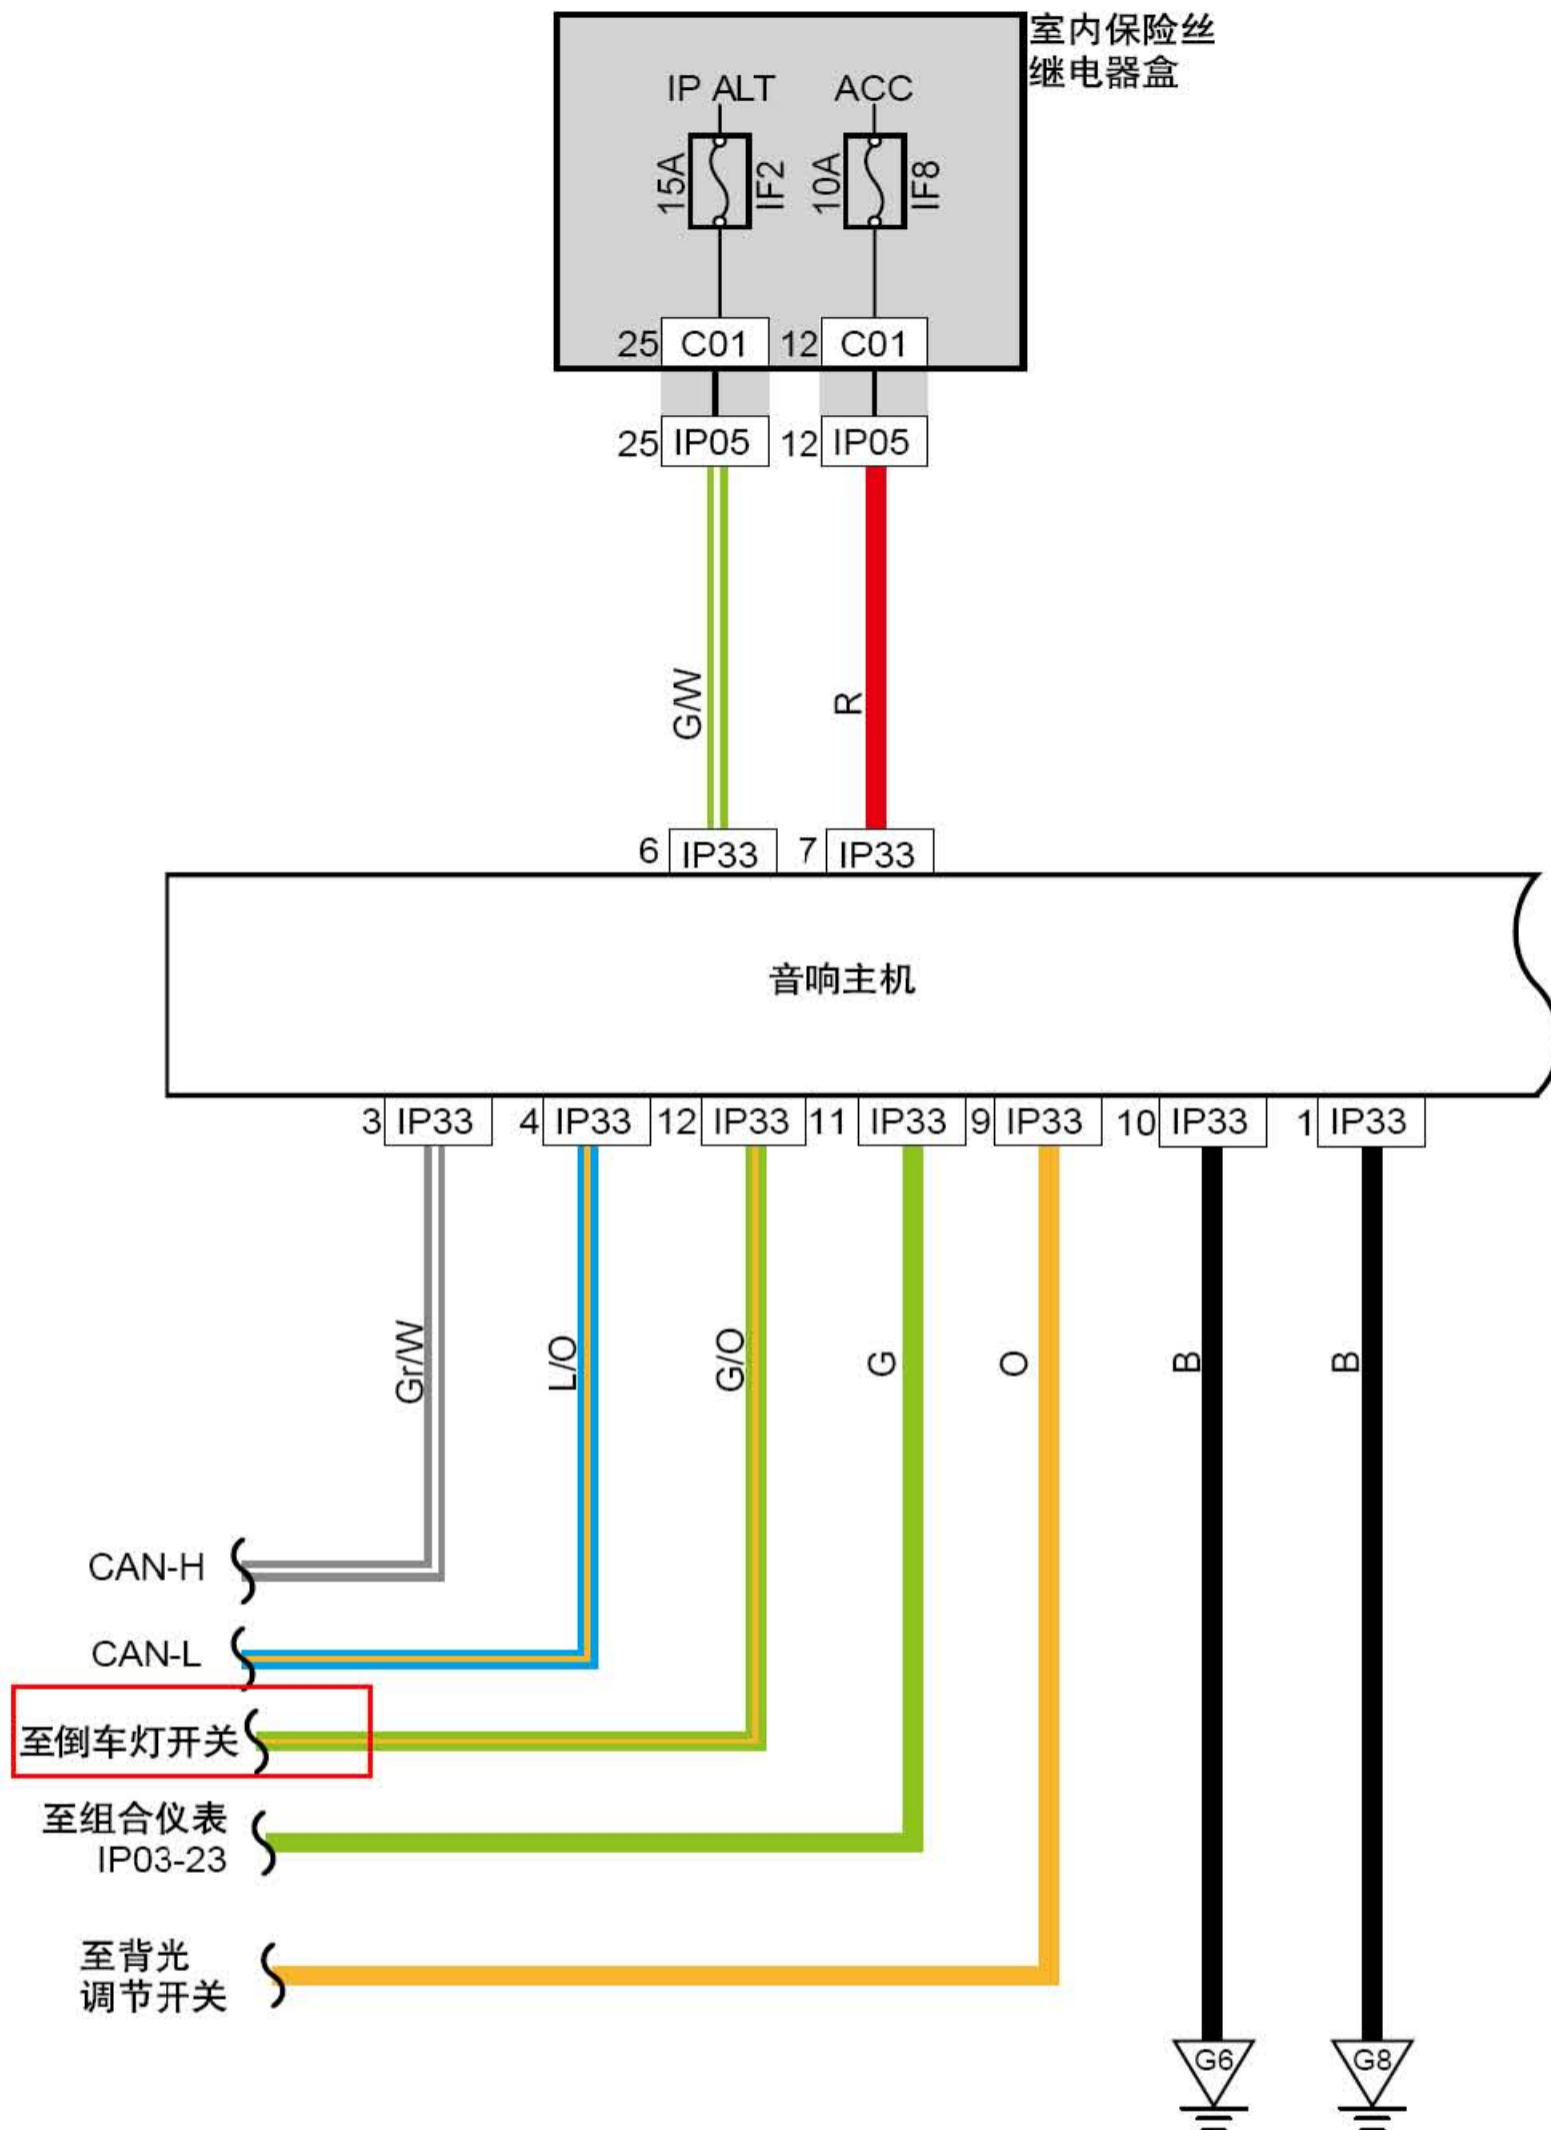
室内保险丝继电器盒

IP ALT
15A
IF2

ACC
10A
IF8

25 C01
12 C01

25 IP05
12 IP05

G/W
R

6 IP33
7 IP33

音响主机

3 IP33
4 IP33
12 IP33
11 IP33
9 IP33
10 IP33
1 IP33

Gr/W
L/O
G/O
G
O
B
B

CAN-H
CAN-L
至倒车灯开关
至组合仪表 IP03-23
至背光调节开关

G6
G8